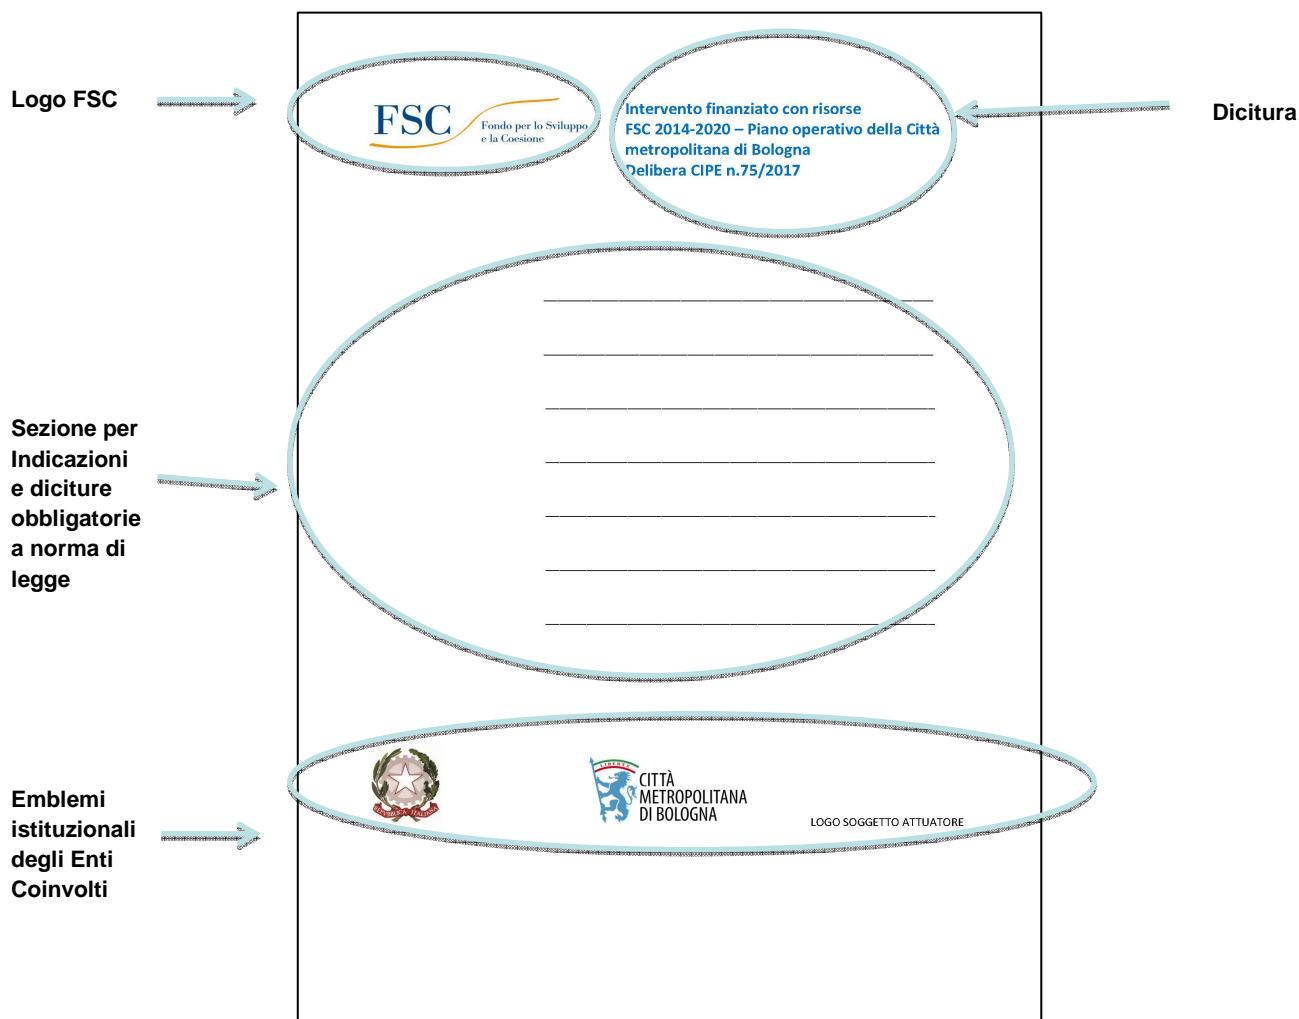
Logo FSC

FSC Fondo per lo Sviluppo e la Coesione

Intervento finanziato con risorse FSC 2014-2020 – Piano operativo della Città metropolitana di Bologna Delibera CIPE n.75/2017

Dicitura

Sezione per Indicazioni e diciture obbligatorie a norma di legge

Emblemi istituzionali degli Enti Coinvolti

REPVBBLICA ITALIANA

LIBERTAS CITTÀ METROPOLITANA DI BOLOGNA

LOGO SOGGETTO ATTUATORE